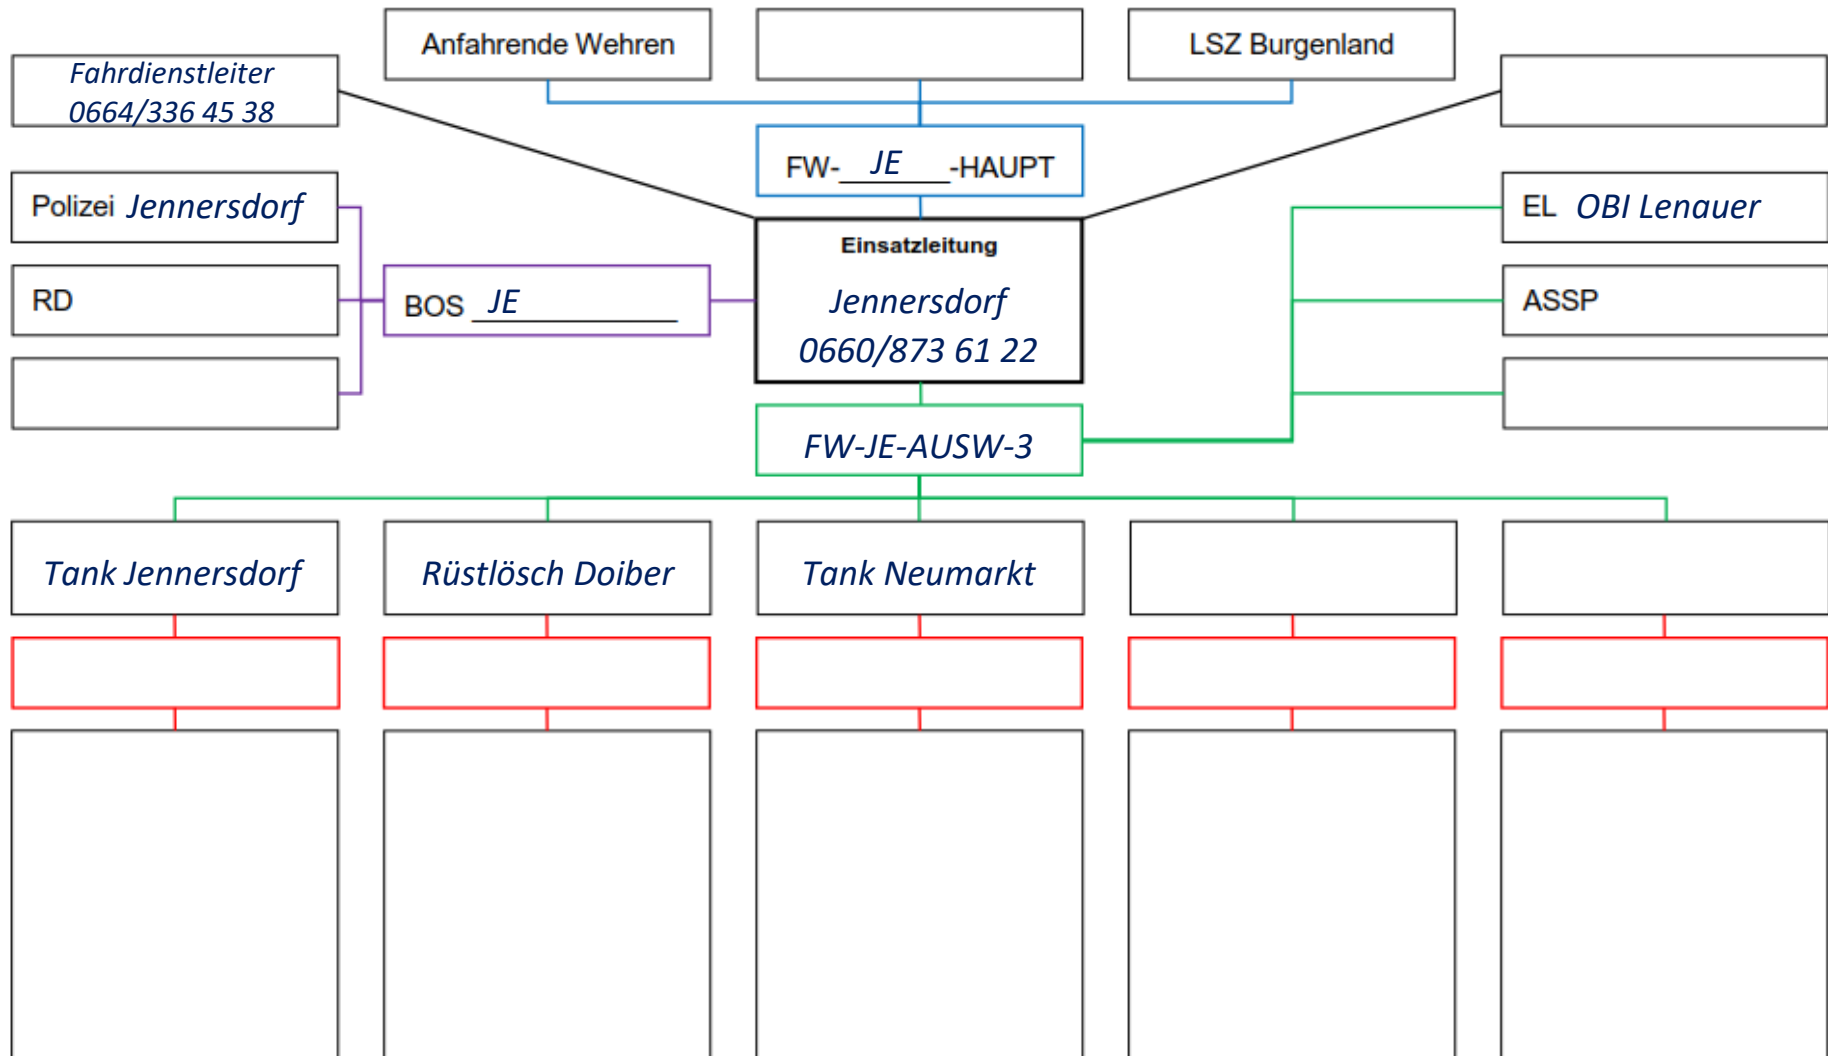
Fahrdienstleiter
0664/336 45 38

Anfahrende Wehren

LSZ Burgenland

FW- JE -HAUPT

Polizei Jennersdorf

RD

BOS JE

Einsatzleitung
Jennersdorf
0660/873 61 22

EL OBI Lenauer

ASSP

FW-JE-AUSW-3

Tank Jennersdorf

Rüstlösch Doiber

Tank Neumarkt